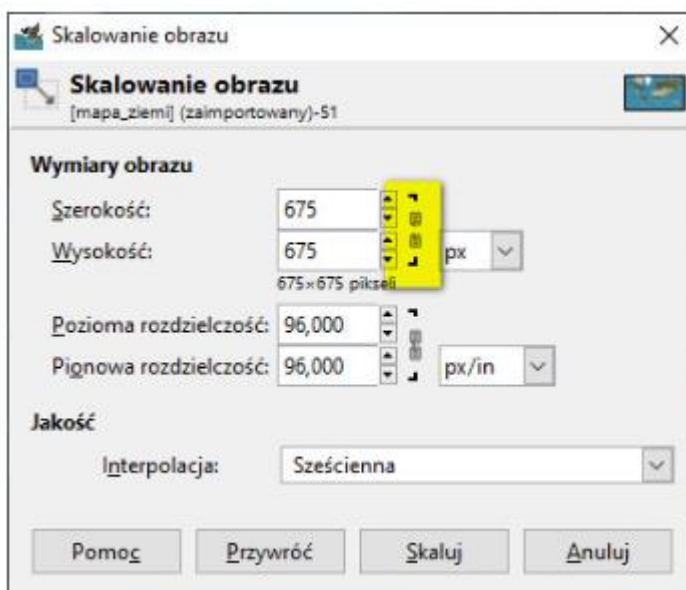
Skalowanie obrazu

Skalowanie obrazu
[mapa_ziemi] (zaimportowany)-51

Wymiary obrazu

Szerokość: 675
Wysokość: 675 px
675×675 pikseli

Pozioma rozdzielczość: 96,000
Pionowa rozdzielczość: 96,000 px/in

Jakość

Interpolacja: Sześcienna

Pomoc Przywróć Skaluj Anuluj